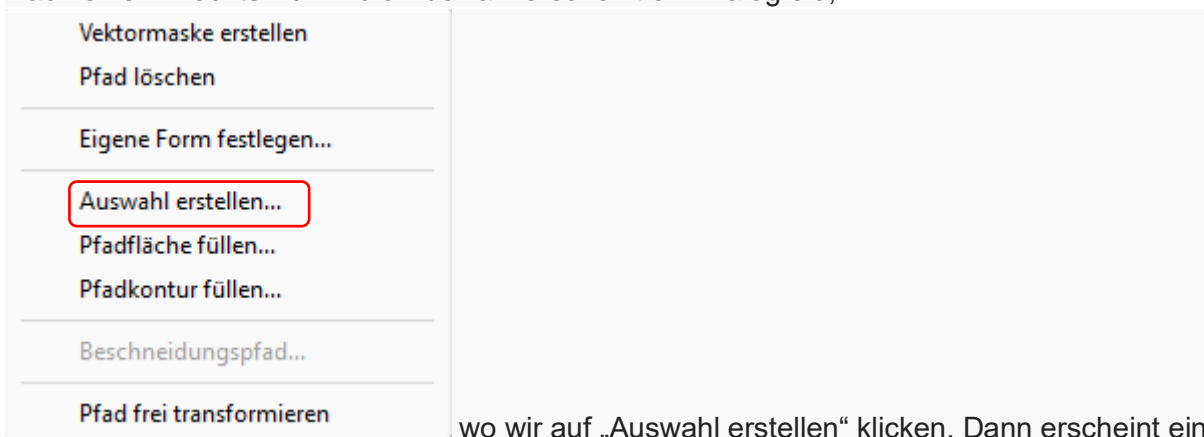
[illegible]

Vektormaske erstellen
Pfad löschen

Eigene Form festlegen...

Auswahl erstellen...
Pfadfläche füllen...
Pfadkontur füllen...

Beschneidungspfad...

Pfad frei transformieren

wo wir auf „Auswahl erstellen“ klicken. Dann erscheint ein